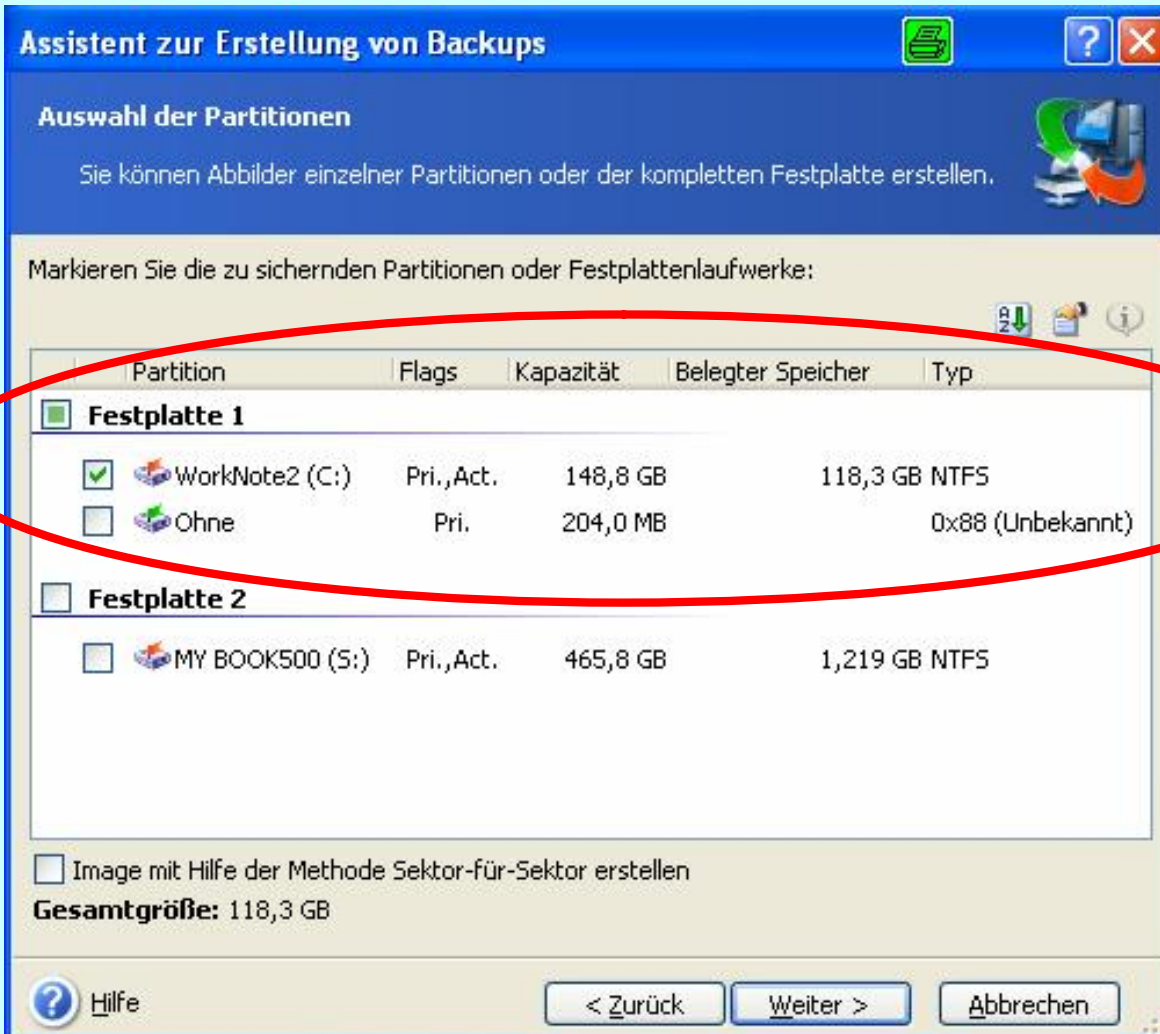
Assistent zur Erstellung von Backups

Auswahl der Partitionen

Sie können Abbilder einzelner Partitionen oder der kompletten Festplatte erstellen.

Markieren Sie die zu sichernden Partitionen oder Festplattenlaufwerke:

| Partition | Flags | Kapazität | Belegter Speicher | Typ |
|---|---|---|---|---|
| Festplatte 1 | | | | |
| WorkNote2 (C:) | Pri.,Act. | 148,8 GB | 118,3 GB | NTFS |
| Ohne | Pri. | 204,0 MB | | 0x88 (Unbekannt) |
| Festplatte 2 | | | | |
| MY BOOK500 (S:) | Pri.,Act. | 465,8 GB | 1,219 GB | NTFS |

Image mit Hilfe der Methode Sektor-für-Sektor erstellen

Gesamtgröße: 118,3 GB

Hilfe

< Zurück

Weiter >

Abbrechen